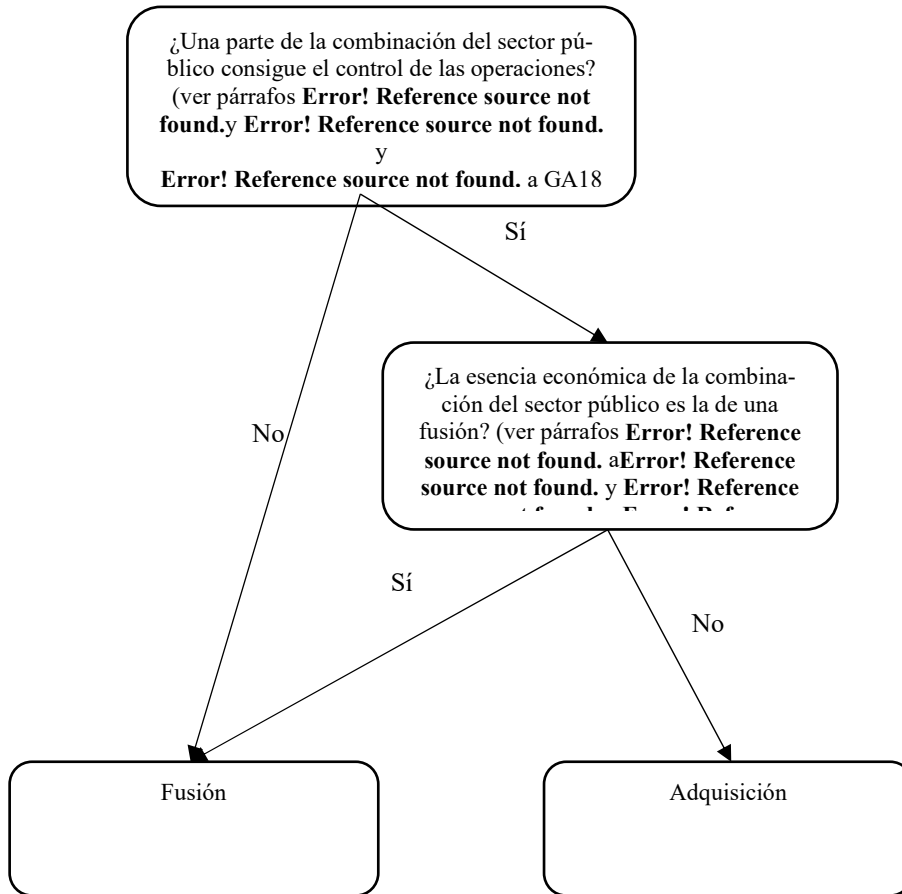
¿Una parte de la combinación del sector público consigue el control de las operaciones? (ver párrafos **Error! Reference source not found.**y **Error! Reference source not found.**
y
**Error! Reference source not found.** a GA18

Sí

No

¿La esencia económica de la combinación del sector público es la de una fusión? (ver párrafos **Error! Reference source not found.** a**Error! Reference source not found.** y **Error! Reference** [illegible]

Sí

No

Fusión

Adquisición